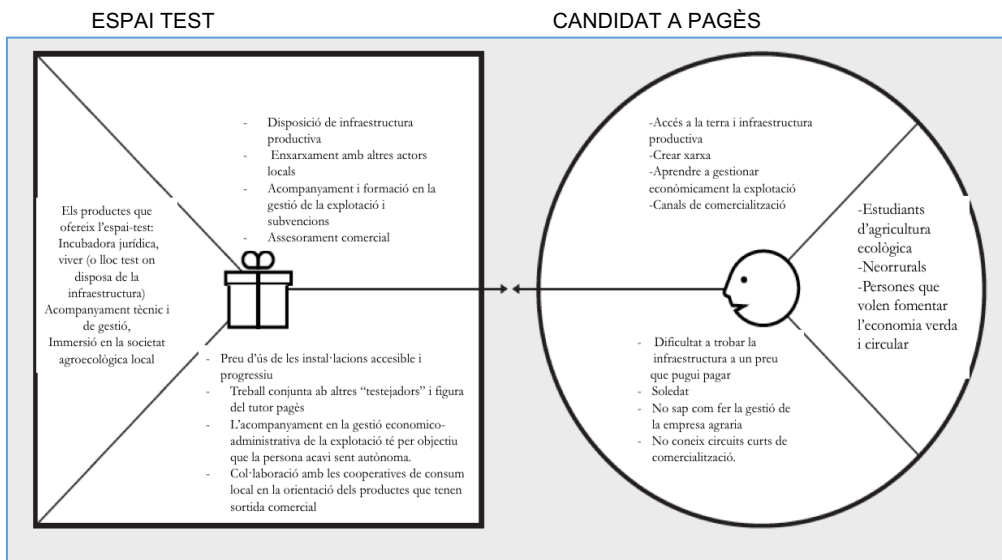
ESPAI TEST

CANDIDAT A PAGÈS

Els productes que ofereix l'espai-test: Incubadora jurídica, viver (o lloc test on disposa de la infraestructura) Acompanyament tècnic i de gestió, Immersió en la societat agroecològica local

- Disposició de infraestructura productiva
- Enxarxament amb altres actors locals
- Acompanyament i formació en la gestió de la explotació i subvencions
- Assesorament comercial

- Preu d'ús de les instal·lacions accesible i progressiu
- Treball conjunta ab altres "testejadors" i figura del tutor pagès
- L'acompanyament en la gestió economico-administrativa de la explotació té per objectiu que la persona acavi sent autònoma.
- Col·laboració amb les cooperatives de consum local en la orientació dels productes que tenen sortida comercial

-Accés a la terra i infraestructura productiva
-Crear xarxa
-Aprendre a gestionar econòmicament la explotació
-Canals de comercialització

-Estudiants d'agricultura ecològica
-Neorrurals
-Persones que volen fomentar l'economia verda i circular

- Dificultat a trobar la infraestructura a un preu que pugui pagar
- Soledat
- No sap com fer la gestió de la empresa agraria
- No coneix circuits curts de comercialització.